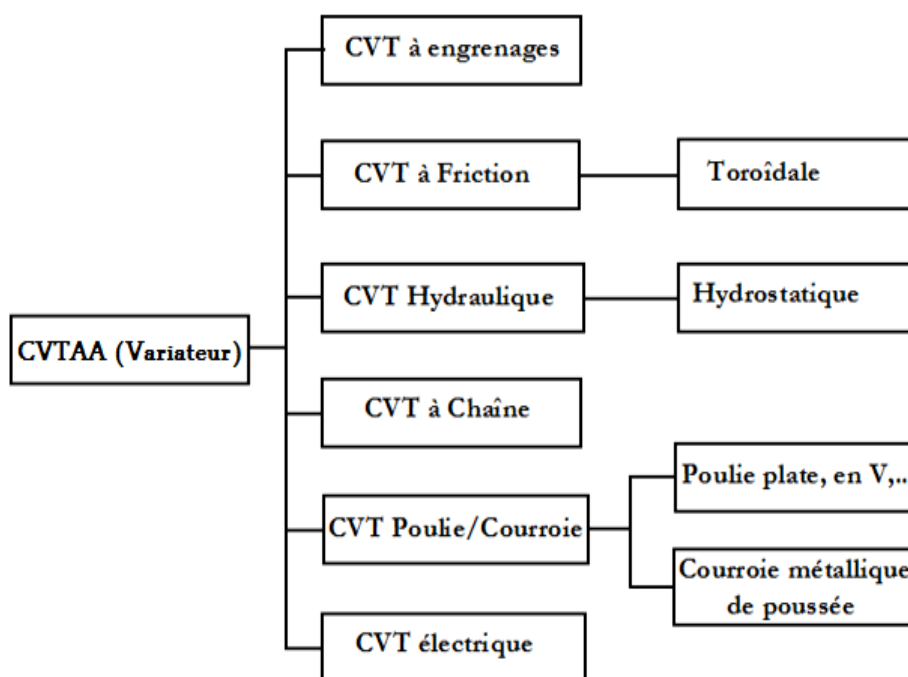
CVTAA (Variateur)

CVT à engrenages

CVT à Friction

Toroîdale

CVT Hydraulique

Hydrostatique

CVT à Chaîne

CVT Poulie/Courroie

Poulie plate, en V,..

Courroie métallique de poussée

CVT électrique